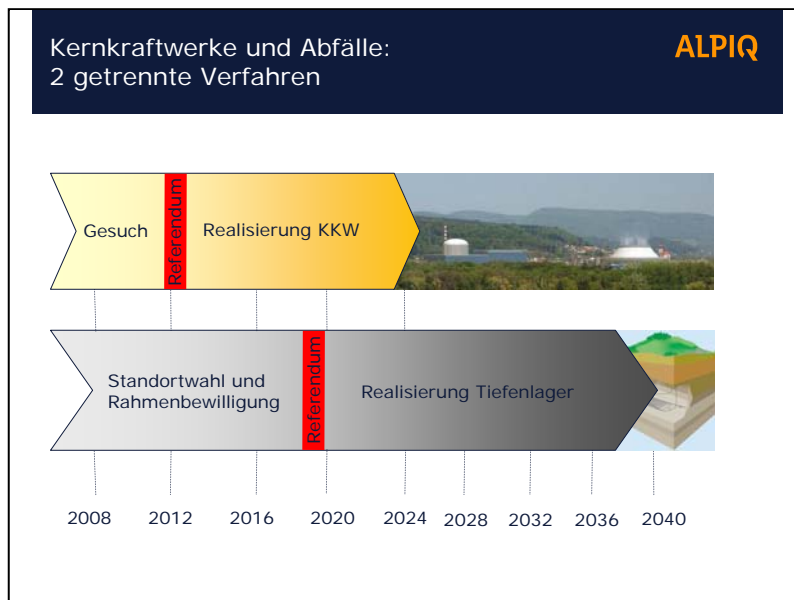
Kernkraftwerke und Abfälle:
2 getrennte Verfahren

ALPIQ

Gesuch

Referendum

Realisierung KKW

Standortwahl und Rahmenbewilligung

Referendum

Realisierung Tiefenlager

2008 2012 2016 2020 2024 2028 2032 2036 2040